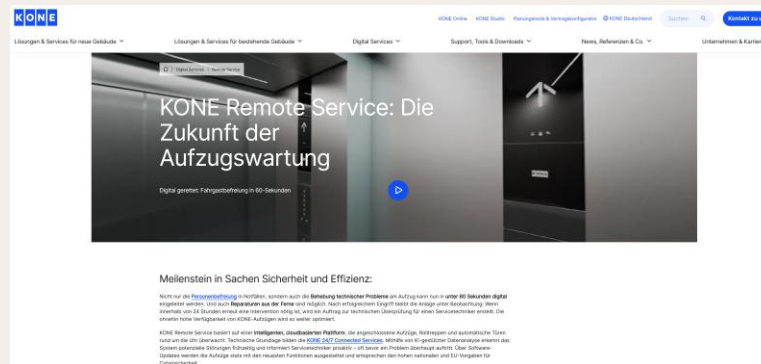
KONE

KONE Online KONE Studio Planungstools & Vertragskonfigurator KONE Deutschland Suchen Kontakt zu u

Lösungen & Services für neue Gebäude Lösungen & Services für bestehende Gebäude Digital Services Support, Tools & Downloads News, Referenzen & Co. Unternehmen & Karrie

Digital Services Remote Service

KONE Remote Service: Die Zukunft der Aufzugswartung

Digital gerettet: Fahrgastbefreiung in 60-Sekunden

Meilenstein in Sachen Sicherheit und Effizienz:

Nicht nur die Personenbefreiung in Notfällen, sondern auch die Behebung technischer Probleme am Aufzug kann nun in unter 60 Sekunden digital eingeleitet werden. Und auch Reparaturen aus der Ferne sind möglich. Nach erfolgreichem Eingriff bleibt die Anlage unter Beobachtung. Wenn innerhalb von 24 Stunden erneut eine Intervention nötig ist, wird ein Auftrag zur technischen Überprüfung für einen Servicetechniker erstellt. Die ohnehin hohe Verfügbarkeit von KONE-Aufzügen wird so weiter optimiert.

KONE Remote Service basiert auf einer intelligenten, cloudbasierten Plattform, die angeschlossene Aufzüge, Rolltreppen und automatische Türen rund um die Uhr überwacht. Technische Grundlage bilden die KONE 24/7 Connected Services. Mithilfe von KI-gestützter Datenanalyse erkennt das System potenzielle Störungen frühzeitig und informiert Servicetechniker proaktiv – oft bevor ein Problem überhaupt auftritt. Über Software-Updates werden die Aufzüge stets mit den neuesten Funktionen ausgestattet und entsprechen den hohen nationalen und EU-Vorgaben für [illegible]